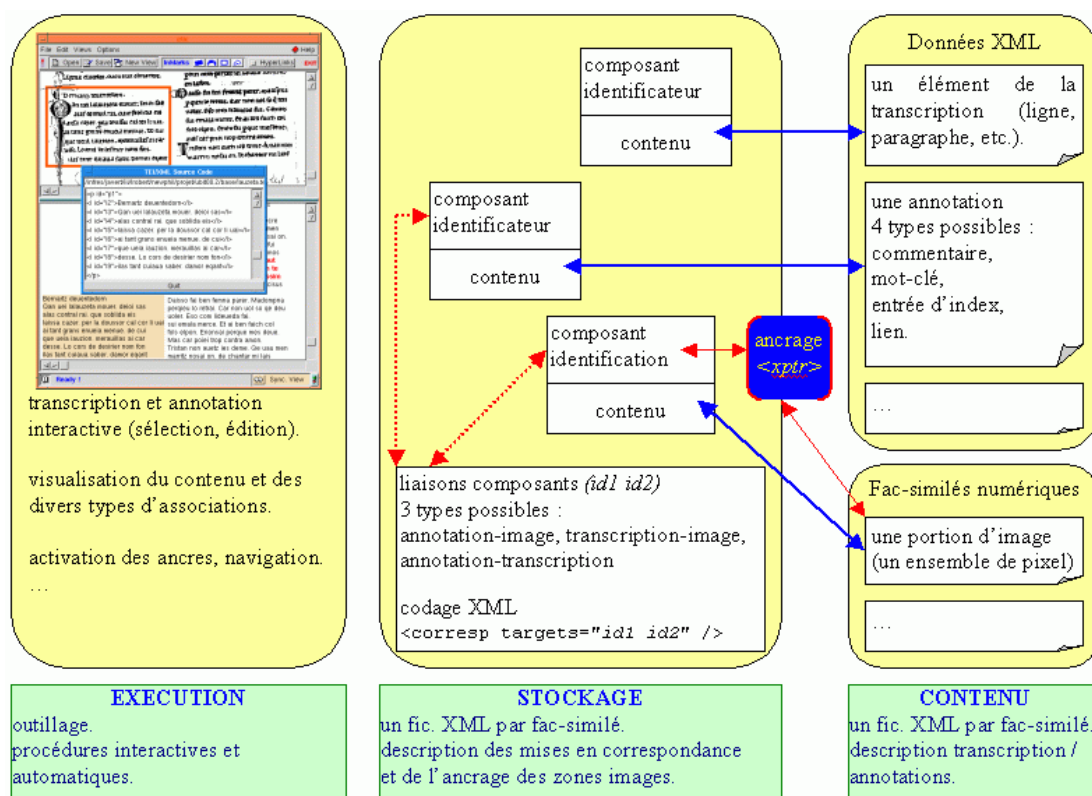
File Edit Views Options Help

Open Save New View InkMarks HyperLinks

TEI/SGML Source Code

Quit

Ready

Sync. View

transcription et annotation interactive (sélection, édition).

visualisation du contenu et des divers types d'associations.

activation des ancres, navigation.

…

composant identificateur

contenu

composant identificateur

contenu

composant identification

contenu

ancrage <xptr>

liaisons composants (id1 id2)
3 types possibles :
annotation-image, transcription-image, annotation-transcription

codage XML
<corresp targets="id1 id2" />

Données XML

un élément de la transcription (ligne, paragraphe, etc.).

une annotation
4 types possibles :
commentaire,
mot-clé,
entrée d'index,
lien.

…

Fac-similés numériques

une portion d'image (un ensemble de pixel)

…

EXECUTION
outillage.
procédures interactives et automatiques.

STOCKAGE
un fic. XML par fac-similé.
description des mises en correspondance et de l'ancrage des zones images.

CONTENU
un fic. XML par fac-similé.
description transcription / annotations.